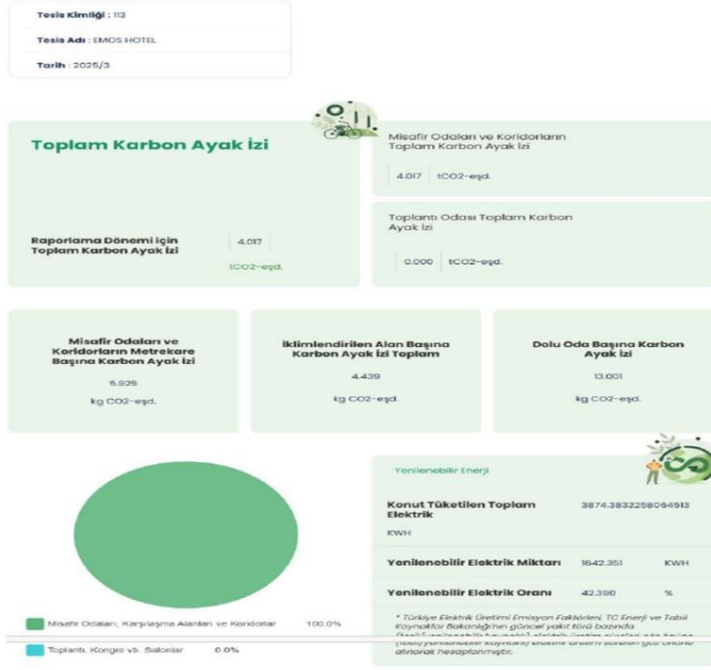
Tesis Kimliği : 113

Tesis Adı : EMOS HOTEL

Tarih : 2025/3

Toplam Karbon Ayak İzi

Raporlama Dönemi için Toplam Karbon Ayak İzi

4.017

tCO2-eşd.

Misafir Odaları ve Koridorların Toplam Karbon Ayak İzi

4.017 tCO2-eşd.

Toplantı Odası Toplam Karbon Ayak İzi

0.000 tCO2-eşd.

Misafir Odaları ve Koridorların Metrekare Başına Karbon Ayak İzi

5.926

kg CO2-eşd.

İklimlendirilen Alan Başına Karbon Ayak İzi Toplam

4.439

kg CO2-eşd.

Dolu Oda Başına Karbon Ayak İzi

13.001

kg CO2-eşd.

Yenilenebilir Enerji

Konut Tüketilen Toplam Elektrik

KWH

3874.3832258064513

Yenilenebilir Elektrik Miktarı 1642.351 KWH

Yenilenebilir Elektrik Oranı 42.390 %

* Türkiye Elektrik Üretimi Emisyon Faktörleri, TC Enerji ve Tabii Kaynaklar Bakanlığı'nın güncel yakıt türü bazında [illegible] alınarak hesaplanmıştır.

Misafir Odaları, Karşılaşma Alanları ve Koridorlar 100.0%

Toplantı, Kongre vb. Salonlar 0.0%